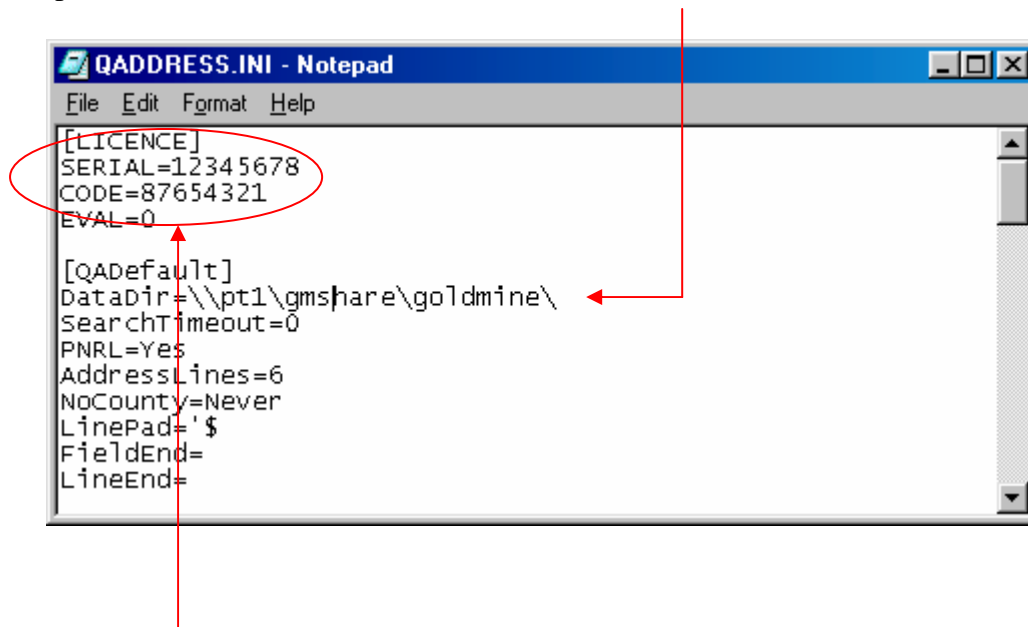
QADDRESS.INI - Notepad

File Edit Format Help

[LICENCE]
SERIAL=12345678
CODE=87654321
EVAL=0

[QADefault]
DataDir=\\pt1\gmshare\goldmine\
SearchTimeout=0
PNRL=Yes
AddressLines=6
NoCounty=Never
LinePad='$
FieldEnd=
LineEnd=